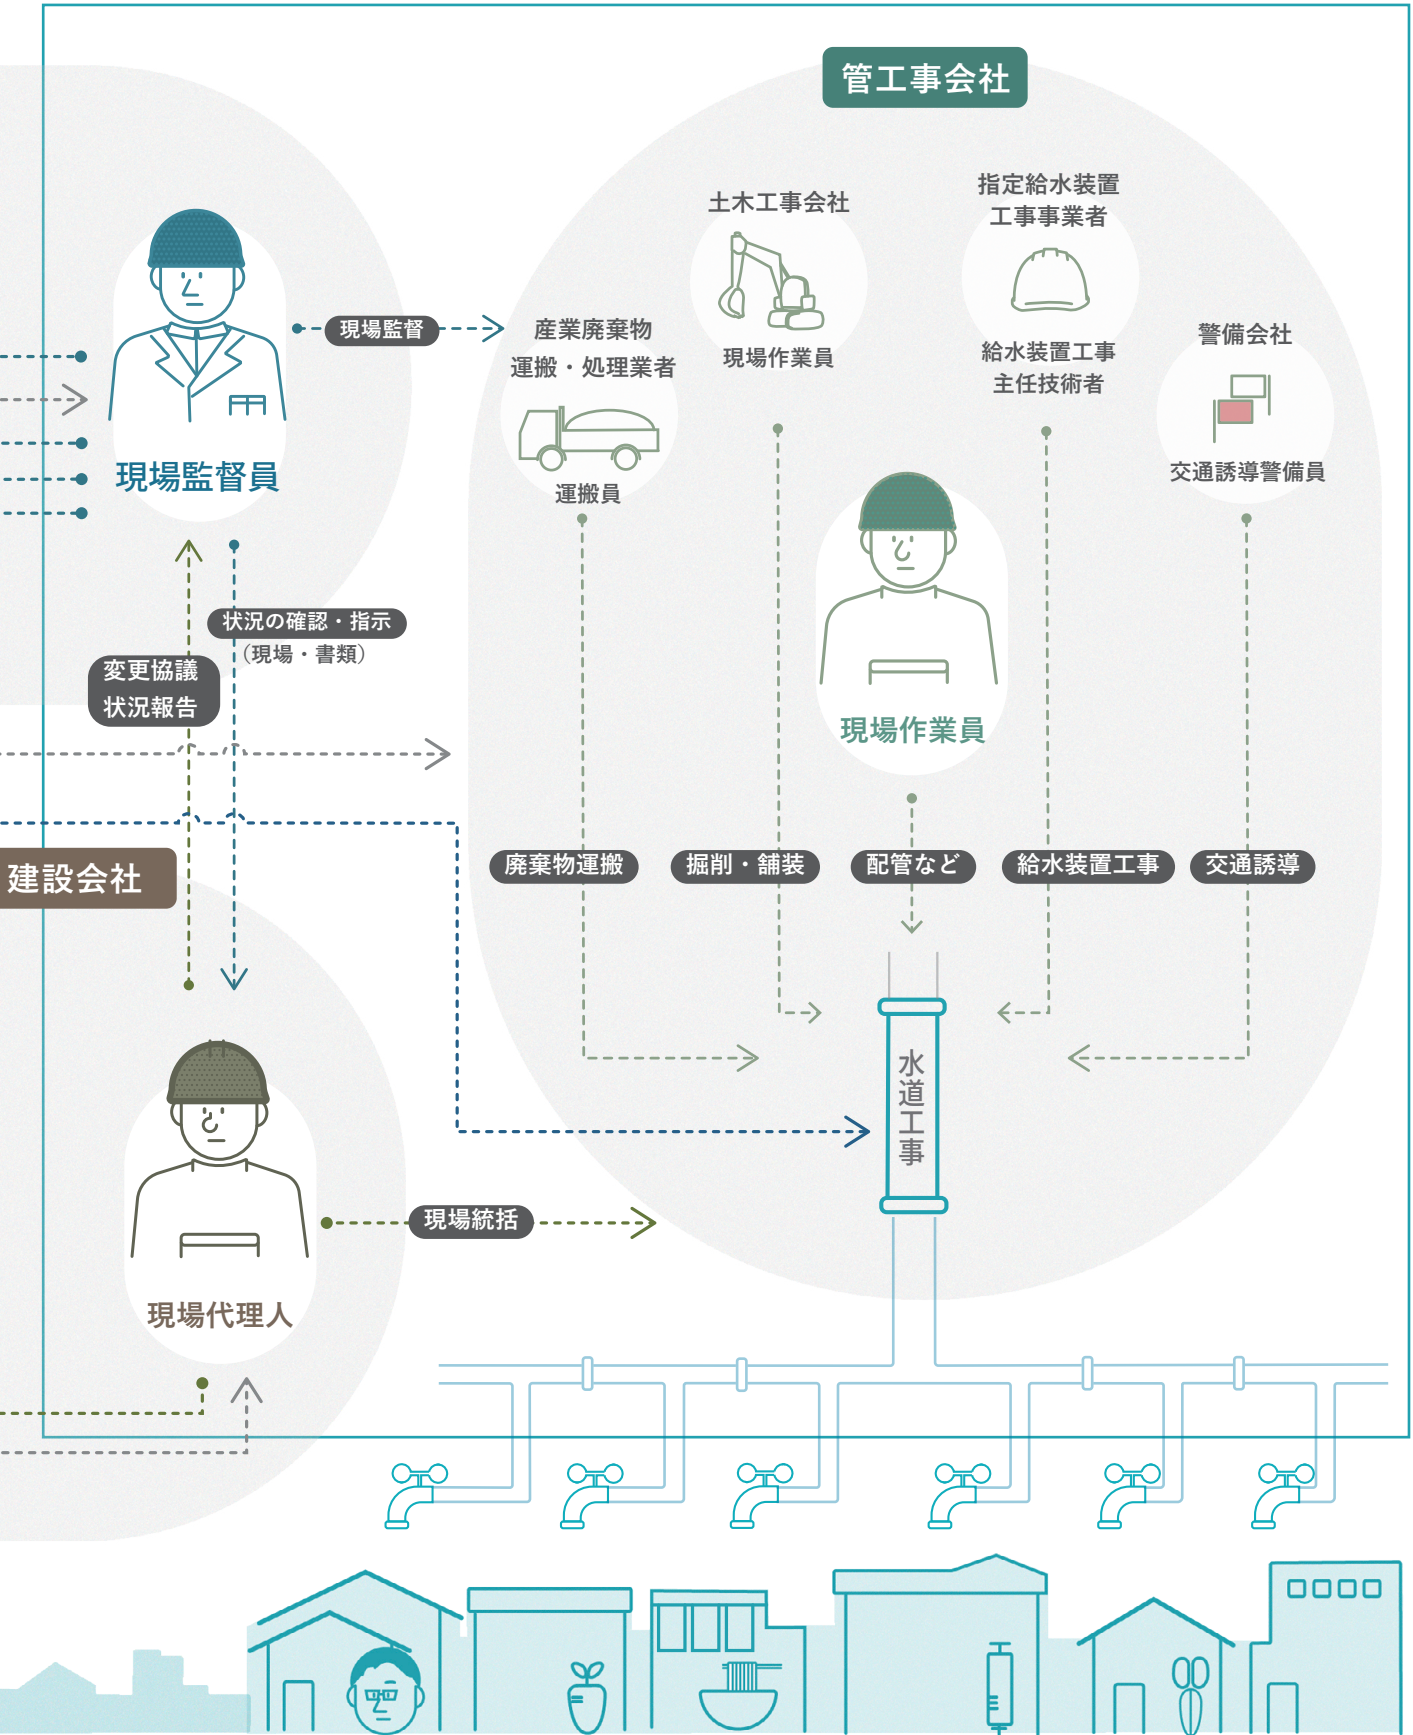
管工事会社

現場監督員

現場監督

土木工事会社

現場作業員

指定給水装置
工事事業者

給水装置工事
主任技術者

産業廃棄物
運搬・処理業者

運搬員

警備会社

交通誘導警備員

現場作業員

状況の確認・指示
（現場・書類）

変更協議
状況報告

建設会社

廃棄物運搬

掘削・舗装

配管など

給水装置工事

交通誘導

水道工事

現場代理人

現場統括